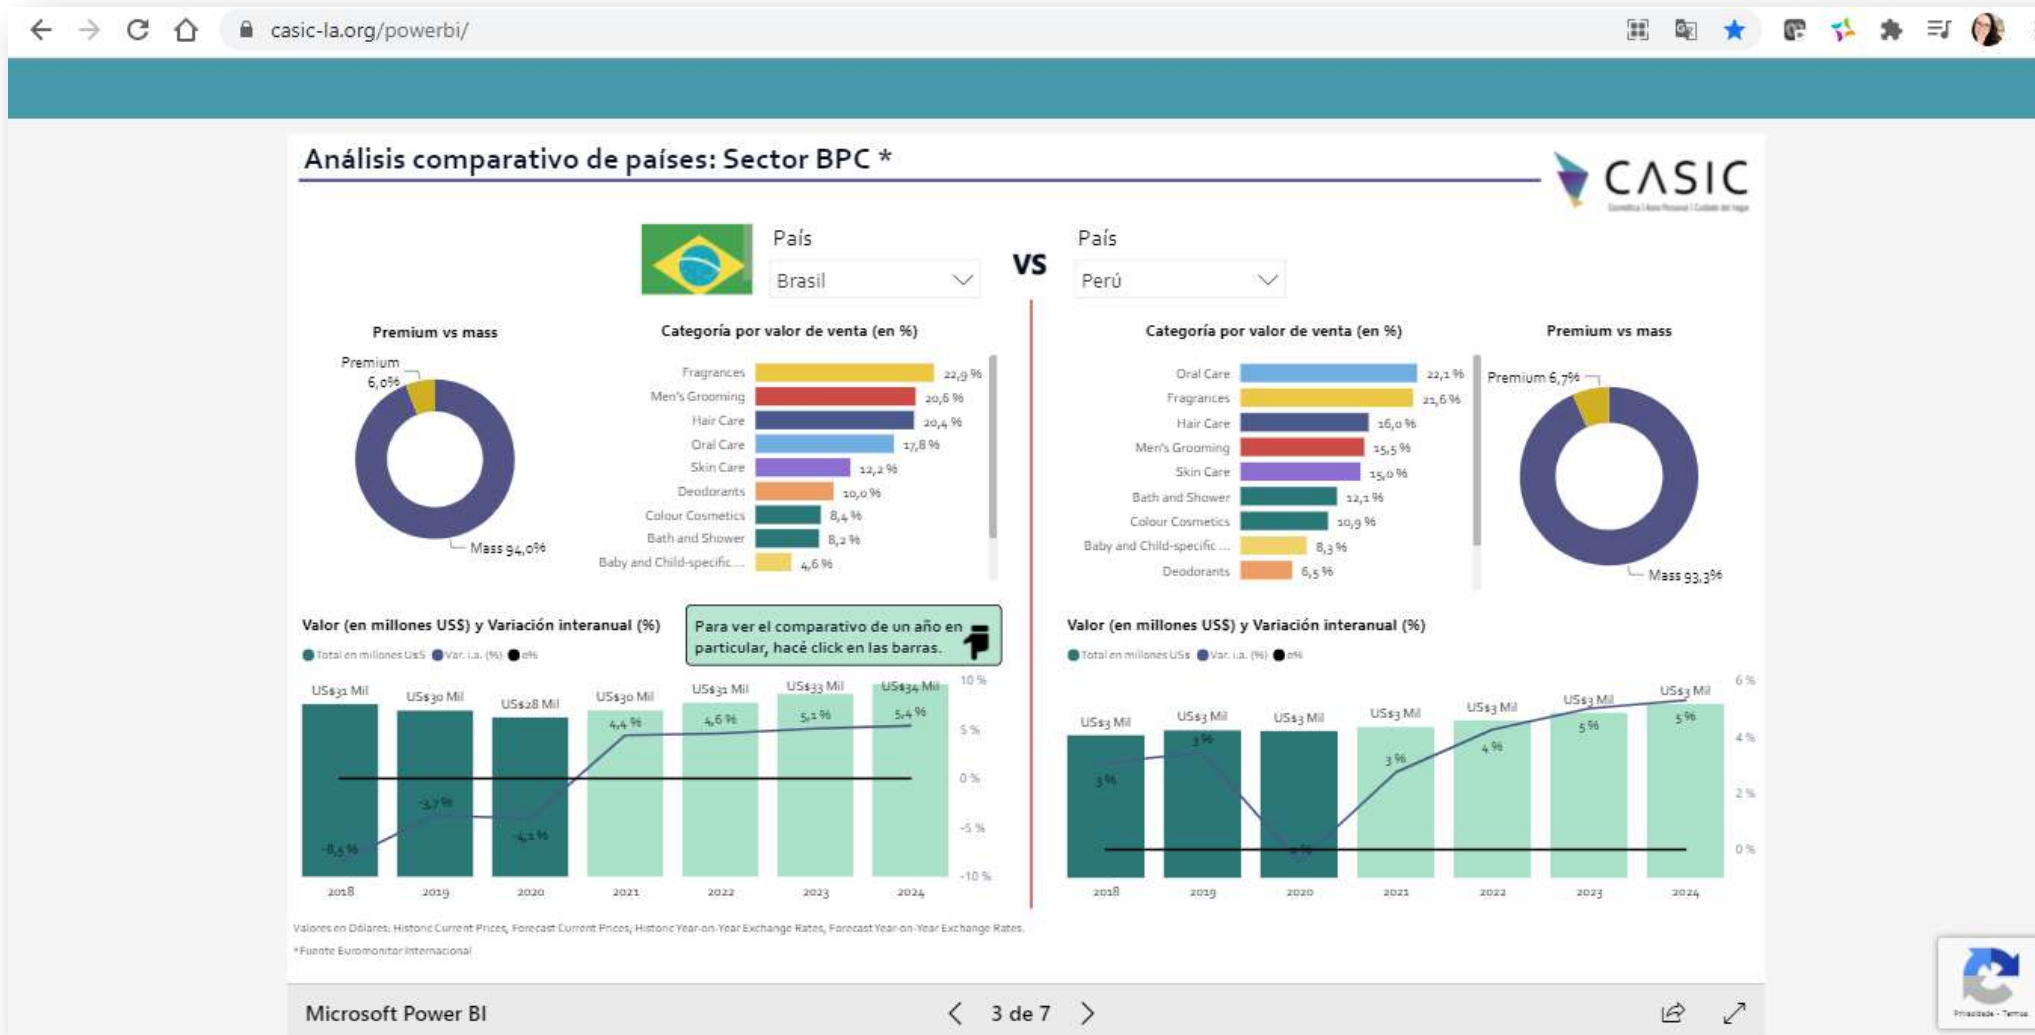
casic-la.org/powerbi/

Análisis comparativo de países: Sector BPC *

CASIC

País
Brasil

VS

País
Perú

Premium vs mass

Premium 6,0%

Mass 94,0%

Categoría por valor de venta (en %)

| Categoría | % |
|---|---|
| Fragrances | 22,9 % |
| Men's Grooming | 20,6 % |
| Hair Care | 20,4 % |
| Oral Care | 17,8 % |
| Skin Care | 12,2 % |
| Deodorants | 10,0 % |
| Colour Cosmetics | 8,4 % |
| Bath and Shower | 8,2 % |
| Baby and Child-specific ... | 4,6 % |

Categoría por valor de venta (en %)

| Categoría | % |
|---|---|
| Oral Care | 22,1 % |
| Fragrances | 21,6 % |
| Hair Care | 16,0 % |
| Men's Grooming | 15,5 % |
| Skin Care | 15,0 % |
| Bath and Shower | 12,1 % |
| Colour Cosmetics | 10,9 % |
| Baby and Child-specific ... | 8,3 % |
| Deodorants | 6,5 % |

Premium vs mass

Premium 6,7%

Mass 93,3%

Valor (en millones US$) y Variación interanual (%)

Total en millones US$ Var. i.a. (%) 0%

Para ver el comparativo de un año en particular, hacé click en las barras.

US$31 Mil US$30 Mil US$28 Mil US$30 Mil US$31 Mil US$33 Mil US$34 Mil

-8,5 % -3,7 % -4,1 % 4,4 % 4,6 % 5,1 % 5,4 %

10 % 5 % 0 % -5 % -10 %

2018 2019 2020 2021 2022 2023 2024

Valor (en millones US$) y Variación interanual (%)

Total en millones US$ Var. i.a. (%) 0%

US$3 Mil US$3 Mil US$3 Mil US$3 Mil US$3 Mil US$3 Mil US$3 Mil

3 % 3 % 0 % 3 % 4 % 5 % 5 %

6 % 4 % 2 % 0 %

2018 2019 2020 2021 2022 2023 2024

Valores en Dólares: Historic Current Prices, Forecast Current Prices, Historic Year-on-Year Exchange Rates, Forecast Year-on-Year Exchange Rates.
*Fuente Euromonitor Internacional

Microsoft Power BI

3 de 7

Privacidade - Termos